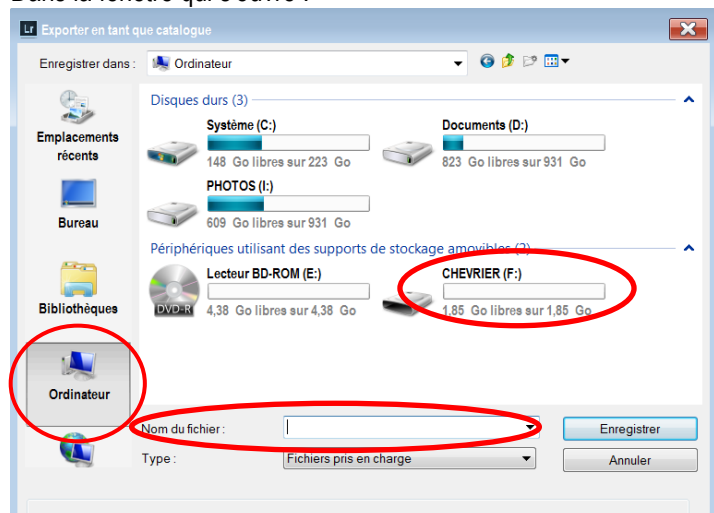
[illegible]

Exporter en tant que catalogue

Enregistrer dans : Ordinateur

Emplacements récents

Bureau

Bibliothèques

Ordinateur

Disques durs (3)

Système (C:)
148 Go libres sur 223 Go

Documents (D:)
823 Go libres sur 931 Go

PHOTOS (I:)
609 Go libres sur 931 Go

Périphériques utilisant des supports de stockage amovibles (2)

DVD-R
Lecteur BD-ROM (E:)
4,38 Go libres sur 4,38 Go

CHEVRIER (F:)
1,85 Go libres sur 1,85 Go

Nom du fichier :

Type : Fichiers pris en charge

Enregistrer

Annuler